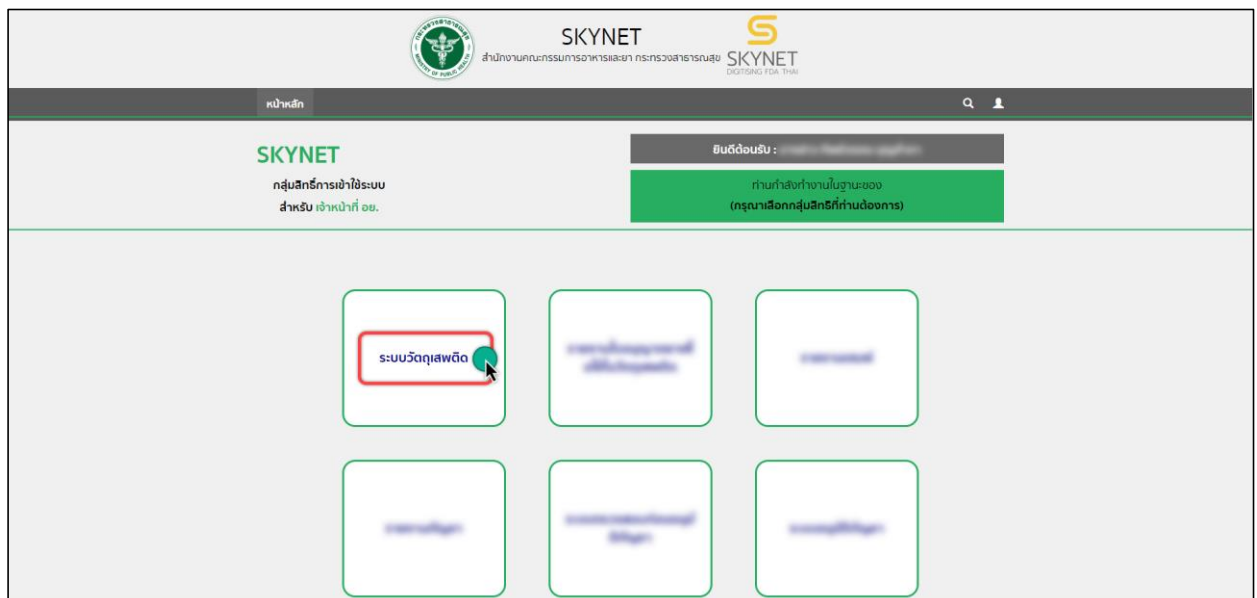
SKYNET
สำนักงานคณะกรรมการอาหารและยา กระทรวงสาธารณสุข

SKYNET
DIGITISING FDA THAI

หน้าหลัก

SKYNET
กลุ่มสิทธิ์การเข้าใช้ระบบ
สำหรับ เจ้าหน้าที่ อย.

ยินดีต้อนรับ : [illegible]

ท่านกำลังทำงานในฐานะของ
(กรุณาเลือกกลุ่มสิทธิ์ที่ท่านต้องการ)

ระบบวัตถุเสพติด

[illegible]

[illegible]

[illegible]

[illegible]

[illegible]